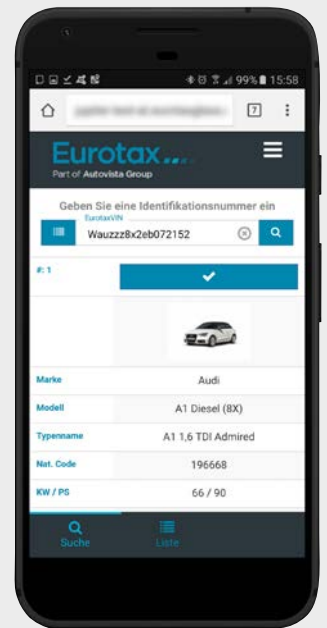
99% 15:58

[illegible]

7

Eurotax...

Part of Autovista Group

Geben Sie eine Identifikationsnummer ein

EurotaxVIN

Wauzzz8x2eb072152

#: 1

| Marke | Audi |
|---|---|
| Modell | A1 Diesel (8X) |
| Typenname | A1 1,6 TDI Admired |
| Nat. Code | 196668 |
| KW / PS | 66 / 90 |

Suche

Liste